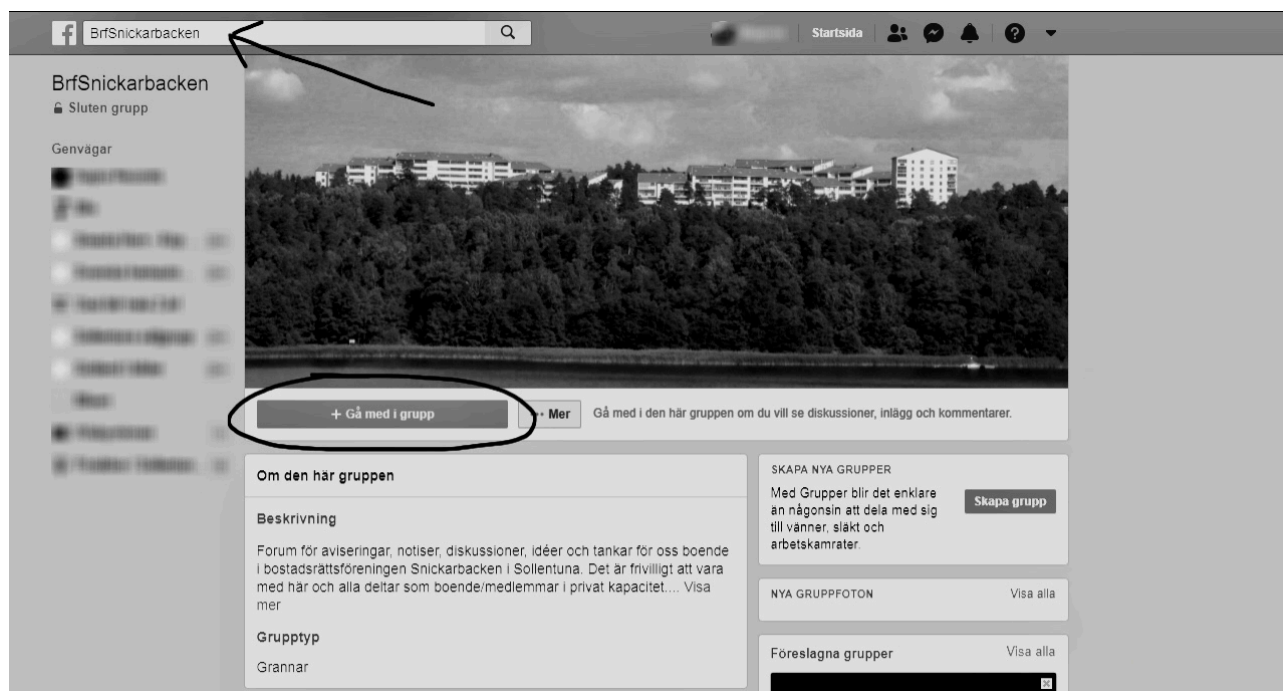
BrfSnickarbacken

Startsida

BrfSnickarbacken
Sluten grupp

Genvägar

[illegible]

+ Gå med i grupp

··· Mer

Gå med i den här gruppen om du vill se diskussioner, inlägg och kommentarer.

Om den här gruppen

Beskrivning

Forum för aviseringar, notiser, diskussioner, idéer och tankar för oss boende i bostadsrättsföreningen Snickarbacken i Sollentuna. Det är frivilligt att vara med här och alla deltar som boende/medlemmar i privat kapacitet.... Visa mer

Grupptyp

Grannar

SKAPA NYA GRUPPER

Med Grupper blir det enklare än någonsin att dela med sig till vänner, släkt och arbetskamrater.

Skapa grupp

NYA GRUPPFOTON

Visa alla

Föreslagna grupper

Visa alla